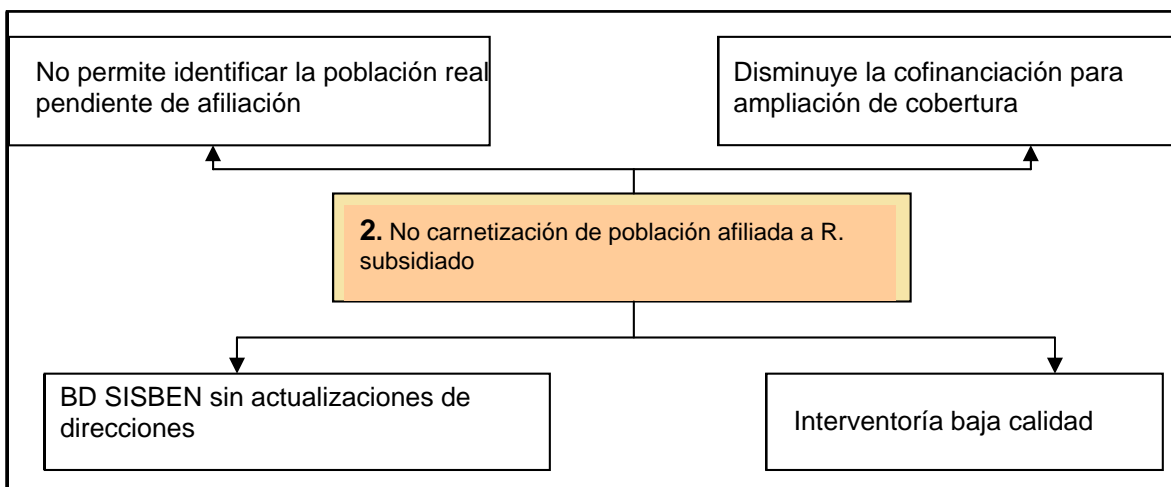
No permite identificar la población real pendiente de afiliación

Disminuye la cofinanciación para ampliación de cobertura

**2.** No carnetización de población afiliada a R. subsidiado

BD SISBEN sin actualizaciones de direcciones

Interventoría baja calidad